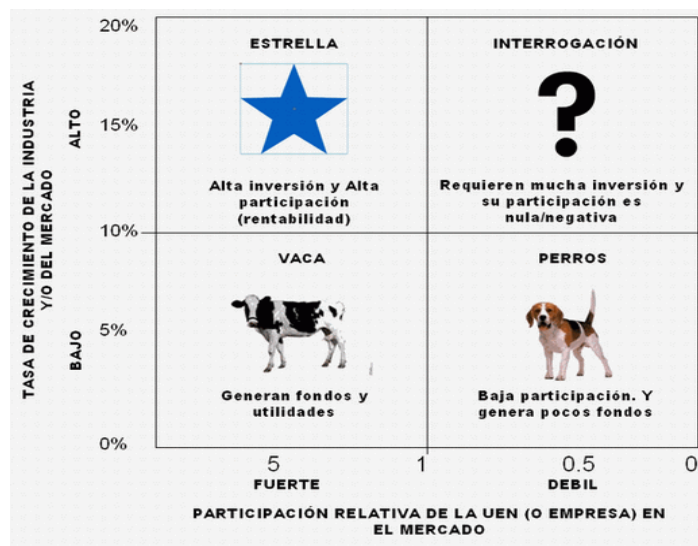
TASA DE CRECIMIENTO DE LA INDUSTRIA Y/O DEL MERCADO

20%

15%

10%

5%

0%

ALTO

BAJO

ESTRELLA

Alta inversión y Alta participación (rentabilidad)

INTERROGACIÓN

?

Requieren mucha inversión y su participación es nula/negativa

VACA

Generan fondos y utilidades

PERROS

Baja participación. Y genera pocos fondos

5

1

0.5

0

FUERTE

DEBIL

PARTICIPACIÓN RELATIVA DE LA UEN (O EMPRESA) EN EL MERCADO